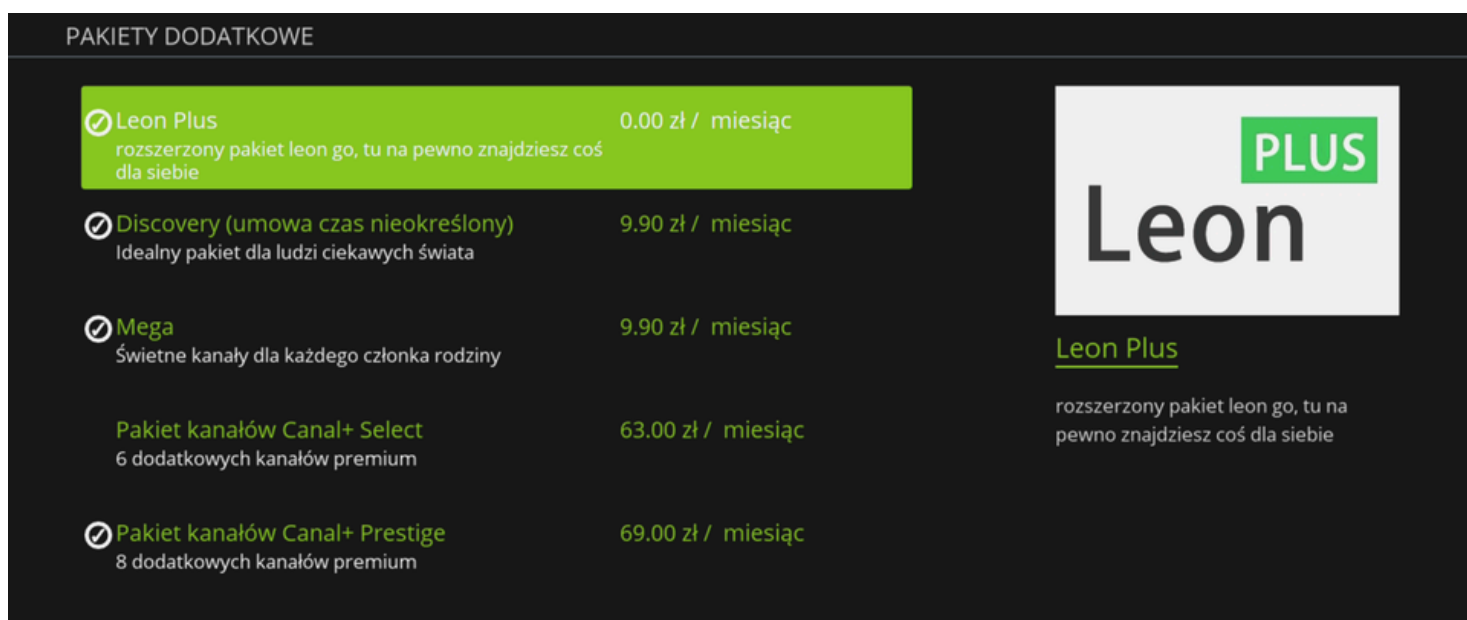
PAKIETY DODATKOWE

Leon Plus
rozszerzony pakiet leon go, tu na pewno znajdziesz coś dla siebie
0.00 zł / miesiąc

Discovery (umowa czas nieokreślony)
Idealny pakiet dla ludzi ciekawych świata
9.90 zł / miesiąc

Mega
Świetne kanały dla każdego członka rodziny
9.90 zł / miesiąc

Pakiet kanałów Canal+ Select
6 dodatkowych kanałów premium
63.00 zł / miesiąc

Pakiet kanałów Canal+ Prestige
8 dodatkowych kanałów premium
69.00 zł / miesiąc

PLUS
Leon

Leon Plus

rozszerzony pakiet leon go, tu na pewno znajdziesz coś dla siebie